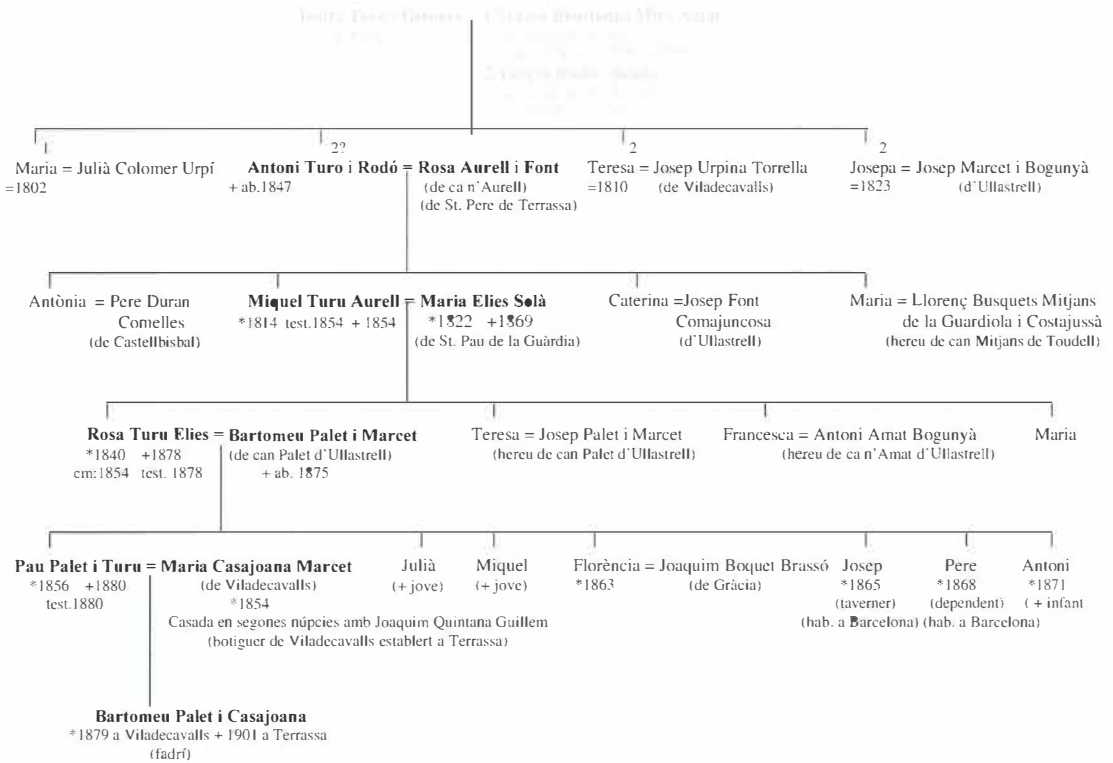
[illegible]

Maria = Julià Colomer Urpí
=1802

2?
Antoni Turo i Rodó = Rosa Aurell i Font
+ ab.1847
(de ca n'Aurell)
(de St. Pere de Terrassa)

2
Teresa = Josep Urpina Torrella
=1810 (de Viladecavalls)

2
Josepa = Josep Marcet i Bogunyà
=1823 (d'Ullastrell)

Antònia = Pere Duran Comelles
(de Castellbisbal)

Miquel Turu Aurell = Maria Elies Solà
*1814 test.1854 + 1854
*1822 +1869
(de St. Pau de la Guàrdia)

Caterina =Josep Font Comajuncosa
(d'Ullastrell)

Maria = Llorenç Busquets Mitjans de la Guardiola i Costajussà
(hereu de can Mitjans de Toudell)

Rosa Turu Elies = Bartomeu Palet i Marcet
*1840 +1878
cm:1854 test. 1878
(de can Palet d'Ullastrell)
+ ab. 1875

Teresa = Josep Palet i Marcet
(hereu de can Palet d'Ullastrell)

Francesca = Antoni Amat Bogunyà
(hereu de ca n'Amat d'Ullastrell)

Maria

Pau Palet i Turu = Maria Casajoana Marcet
*1856 +1880
test.1880
(de Viladecavalls)
*1854
Casada en segones núpcies amb Joaquim Quintana Guillem
(botiguer de Viladecavalls establert a Terrassa)

Julià
(+ jove)

Miquel
(+ jove)

Florència = Joaquim Boquet Brassó
*1863 (de Gràcia)

Josep
*1865
(taverner)
(hab. a Barcelona)

Pere
*1868
(dependent)
(hab. a Barcelona)

Antoni
*1871
( + infant

Bartomeu Palet i Casajoana
*1879 a Viladecavalls + 1901 a Terrassa
(fadrí)